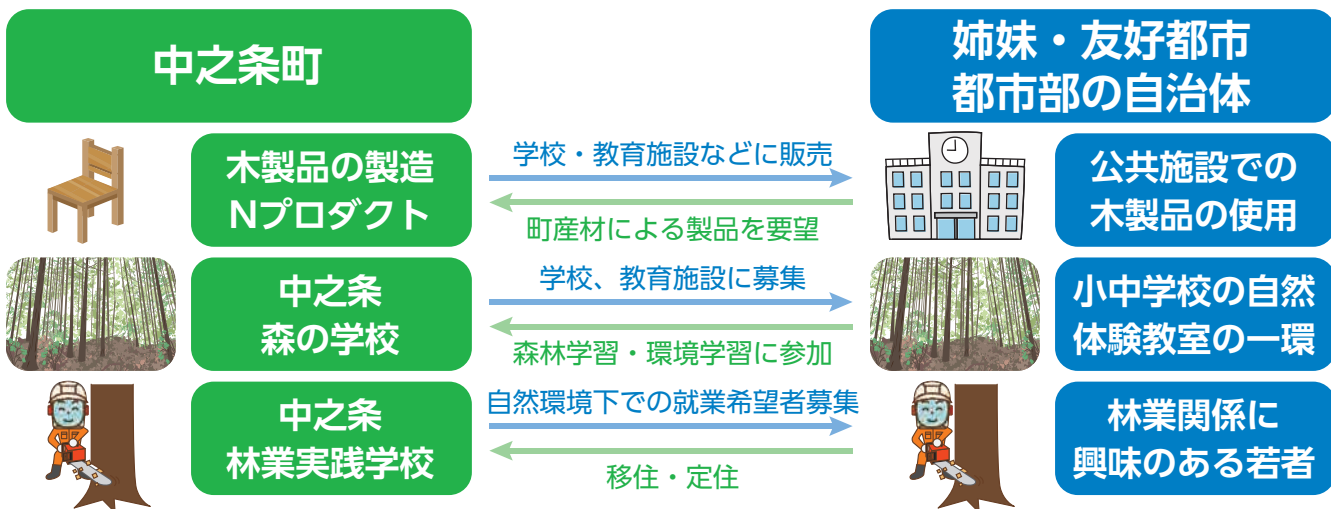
中之条町

姉妹・友好都市
都市部の自治体

木製品の製造
Nプロダクト

学校・教育施設などに販売

町産材による製品を要望

公共施設での
木製品の使用

中之条
森の学校

学校、教育施設に募集

森林学習・環境学習に参加

小中学校の自然
体験教室の一環

中之条
林業実践学校

自然環境下での就業希望者募集

移住・定住

林業関係に
興味のある若者